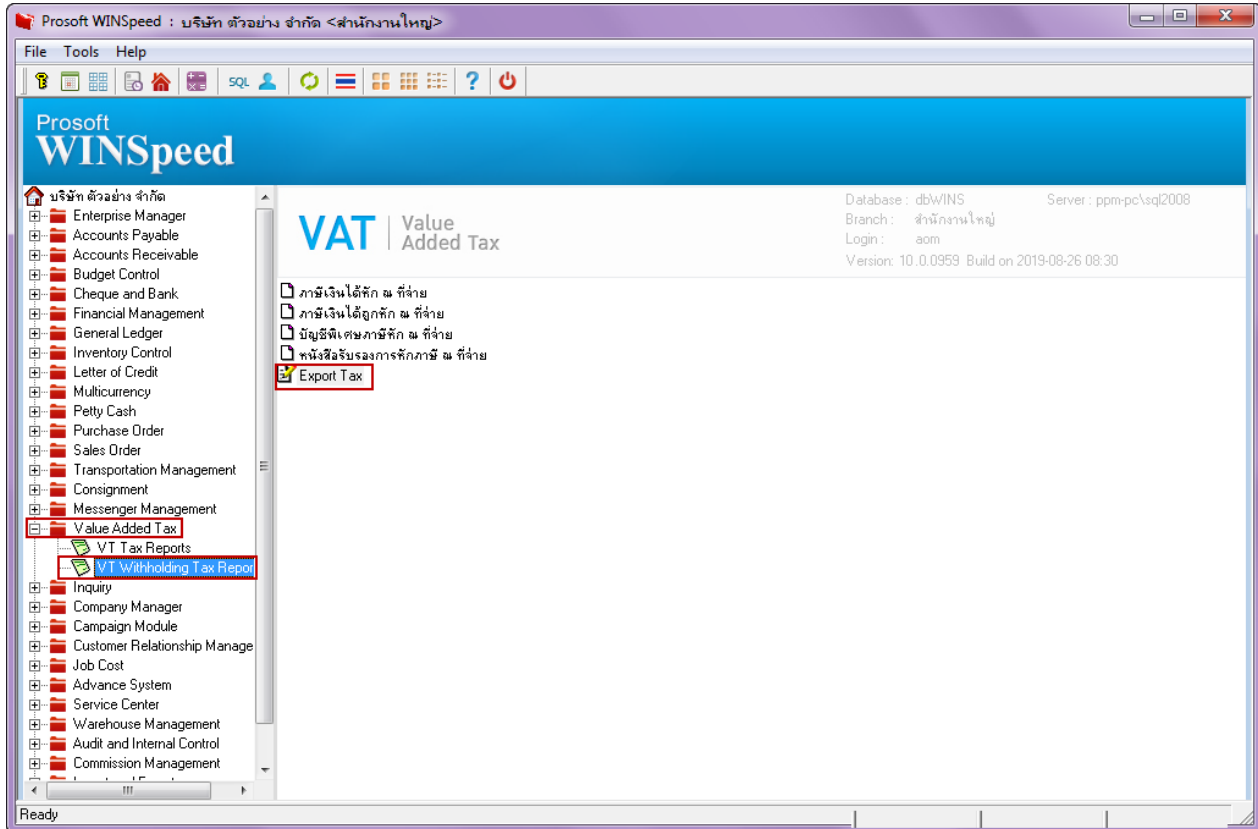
Prosoft WINSpeed : บริษัท ตัวอย่าง จำกัด <สำนักงานใหญ่>

File Tools Help

SQL

Prosoft
WINSpeed

บริษัท ตัวอย่าง จำกัด
Enterprise Manager
Accounts Payable
Accounts Receivable
Budget Control
Cheque and Bank
Financial Management
General Ledger
Inventory Control
Letter of Credit
Multicurrency
Petty Cash
Purchase Order
Sales Order
Transportation Management
Consignment
Messenger Management
Value Added Tax
VT Tax Reports
VT Withholding Tax Repor
Inquiry
Company Manager
Campaign Module
Customer Relationship Manage
Job Cost
Advance System
Service Center
Warehouse Management
Audit and Internal Control
Commission Management

VAT | Value Added Tax

Database : dbWINS Server : ppm-pc\sql2008
Branch : สำนักงานใหญ่
Login : aom
Version : 10.0.0959 Build on 2019-08-26 08:30

ภาษีเงินได้หัก ณ ที่จ่าย
ภาษีเงินได้ถูกหัก ณ ที่จ่าย
บัญชีพิเศษภาษีหัก ณ ที่จ่าย
หนังสือรับรองการหักภาษี ณ ที่จ่าย
Export Tax

Ready